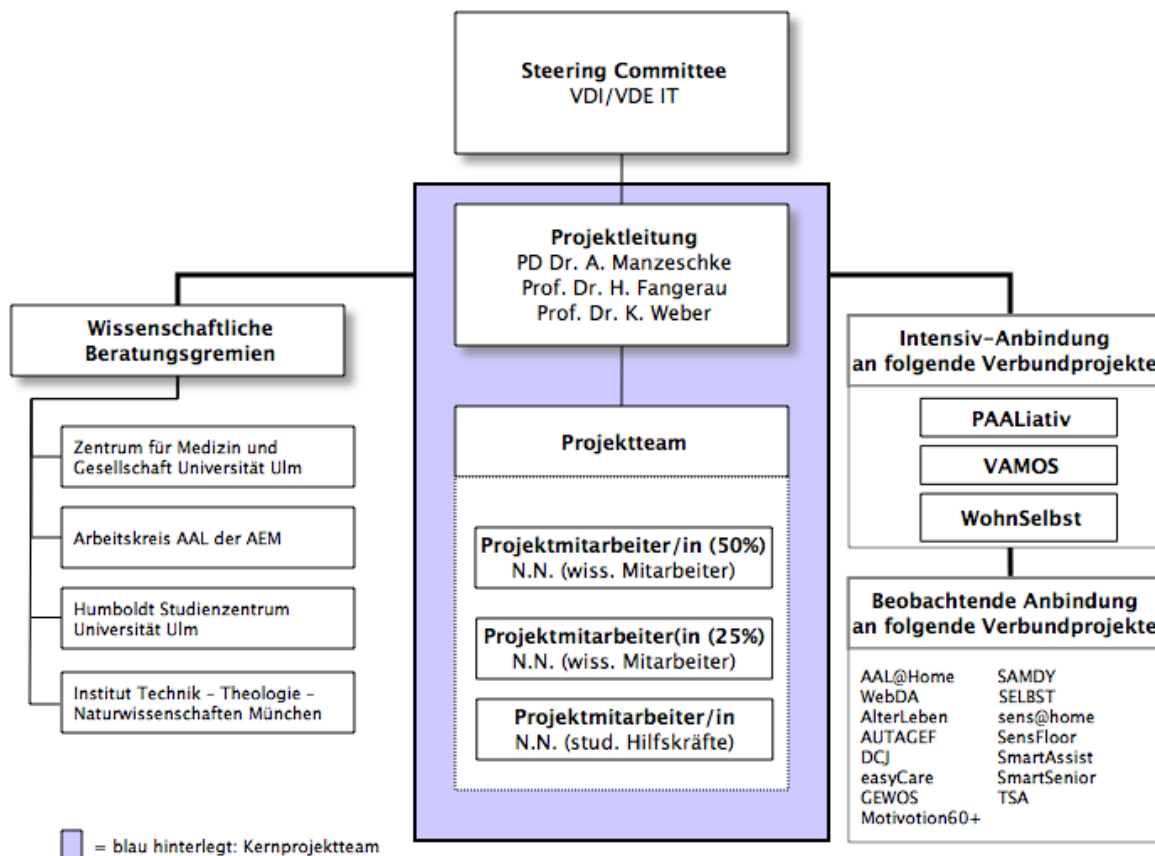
Steering Committee
VDI/VDE IT

Projektleitung
PD Dr. A. Manzeschke
Prof. Dr. H. Fangerau
Prof. Dr. K. Weber

Wissenschaftliche Beratungsgremien

Zentrum für Medizin und Gesellschaft Universität Ulm

Arbeitskreis AAL der AEM

Humboldt Studienzentrum Universität Ulm

Institut Technik - Theologie - Naturwissenschaften München

Projektteam

Projektmitarbeiter/in (50%)
N.N. (wiss. Mitarbeiter)

Projektmitarbeiter(in (25%)
N.N. (wiss. Mitarbeiter)

Projektmitarbeiter/in
N.N. (stud. Hilfskräfte)

Intensiv-Anbindung an folgende Verbundprojekte

PAALiativ

VAMOS

WohnSelbst

Beobachtende Anbindung an folgende Verbundprojekte

AAL@Home
WebDA
AlterLeben
AUTAGEF
DCJ
easyCare
GEWOS
Motivotion60+

SAMDY
SELBST
sens@home
SensFloor
SmartAssist
SmartSenior
TSA

= blau hinterlegt: Kernprojektteam